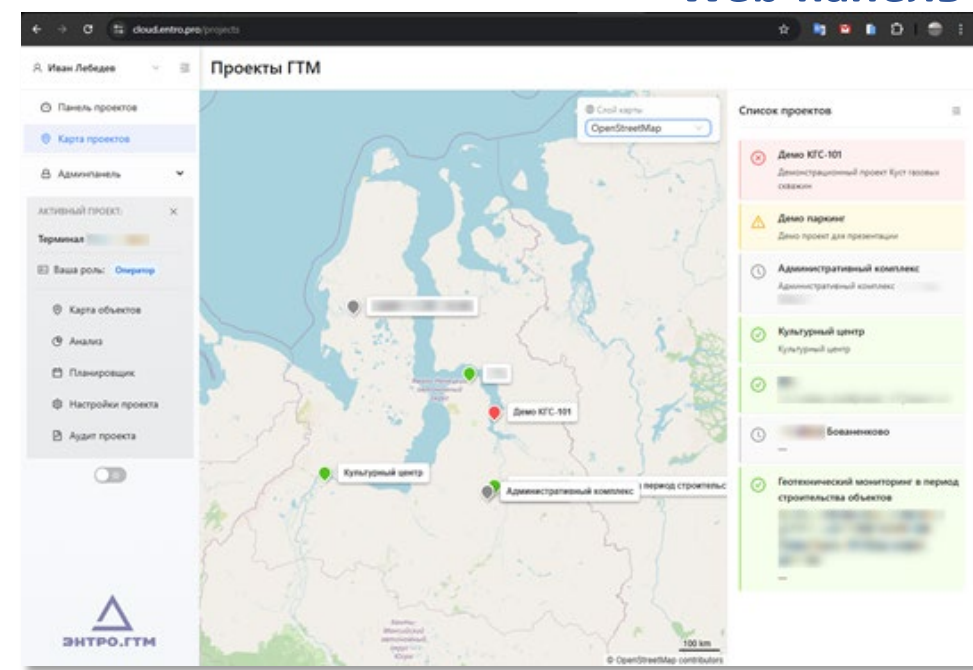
Web-панель

cloud.entro.pro/projects

Иван Лебедев

Панель проектов

Карта проектов

Админпанель

АКТИВНЫЙ ПРОЕКТ:

Терминал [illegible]

Ваша роль: Оператор

Карта объектов

Анализ

Планировщик

Настройки проекта

Аудит проекта

ЭНТРО.ГТМ

Проекты ГТМ

Слой карты

OpenStreetMap

Демо КГС-101

Культурный центр

Административный комплекс

период строительс

100 km

© OpenStreetMap contributors

Список проектов

Демо КГС-101

Демонстрационный проект Куст газовых скважин

Демо паркинг

Демо проект для презентации

Административный комплекс

Административный комплекс

Культурный центр

Культурный центр

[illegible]

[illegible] Бованенково

—

Геотехнический мониторинг в период строительства объектов

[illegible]

—